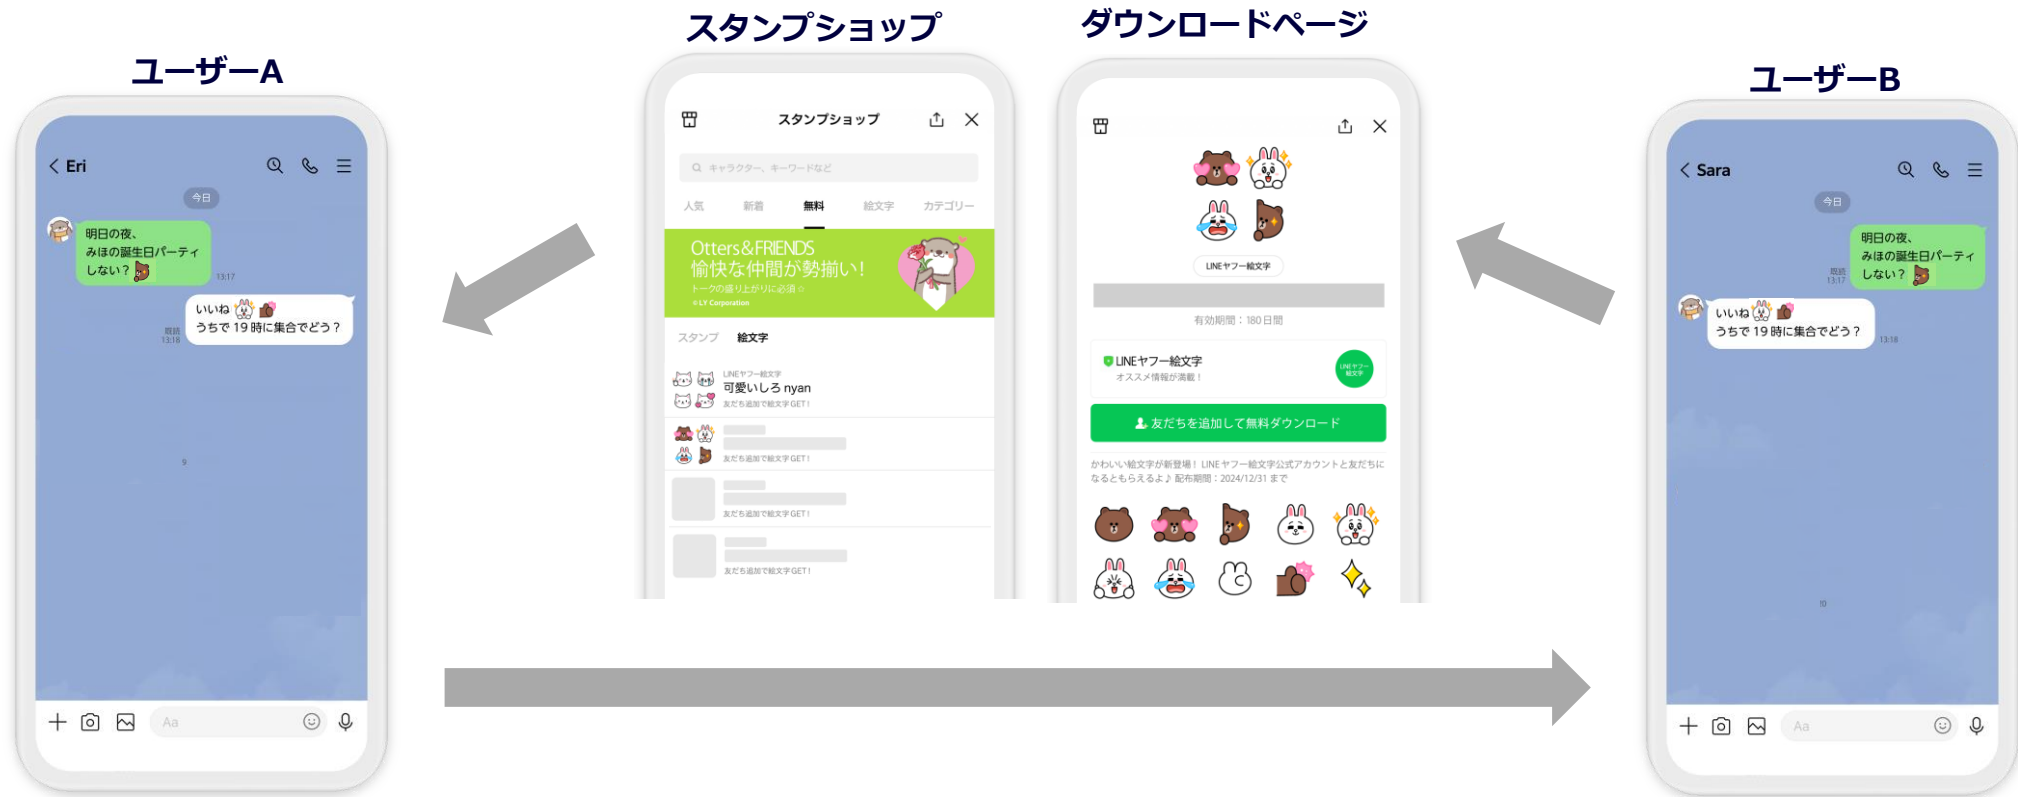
ユーザーA

Eri

今日

明日の夜、
みほの誕生日パーティしない？

13:17

いいね
うちで 19 時に集合でどう？

既読
13:18

Aa

スタンプショップ

スタンプショップ

キャラクター、キーワードなど

人気　新着　無料　絵文字　カテゴリー

Otters&FRIENDS
愉快な仲間が勢揃い！
トークの盛り上がりに必須☆
© LY Corporation

スタンプ　絵文字

LINEヤフー絵文字
可愛いしろ nyan
友だち追加で絵文字GET！

友だち追加で絵文字GET！

友だち追加で絵文字GET！

友だち追加で絵文字GET！

ダウンロードページ

LINEヤフー絵文字

有効期間：180 日間

LINEヤフー絵文字
オススメ情報が満載！

友だちを追加して無料ダウンロード

かわいい絵文字が新登場！ LINEヤフー絵文字公式アカウントと友だちになるともらえるよ♪ 配布期間：2024/12/31 まで

ユーザーB

Sara

今日

明日の夜、
みほの誕生日パーティしない？

既読
13:17

いいね
うちで 19 時に集合でどう？

13:18

Aa